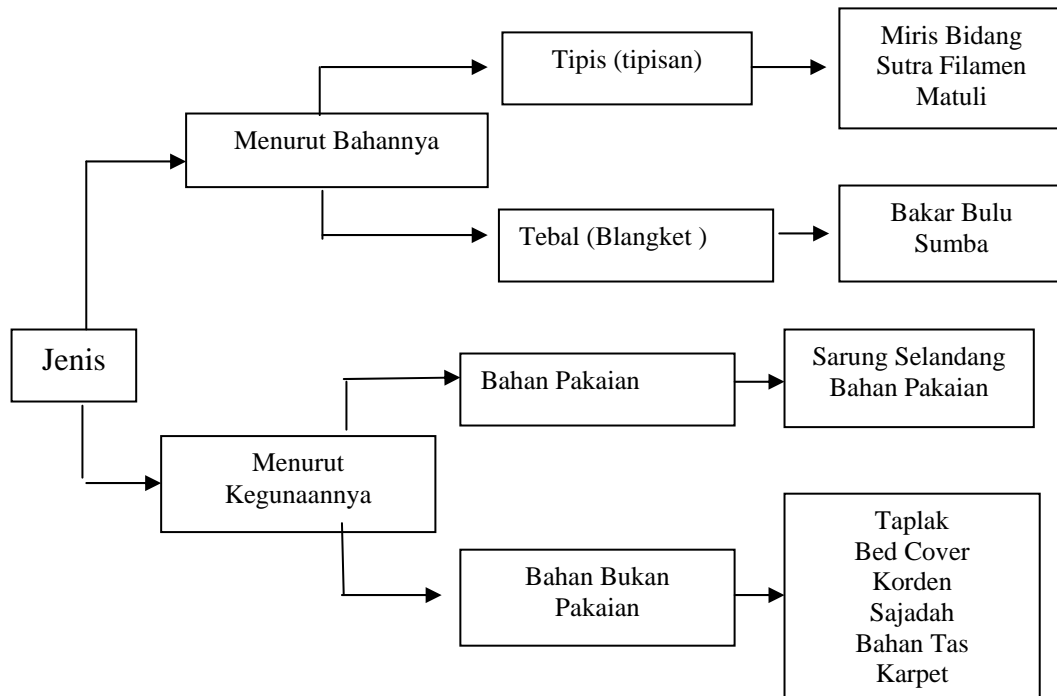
Jenis

Menurut Bahannya

Tipis (tipisan)

Miris Bidang
Sutra Filamen
Matuli

Tebal (Blangket )

Bakar Bulu
Sumba

Menurut Kegunaannya

Bahan Pakaian

Sarung Selandang
Bahan Pakaian

Bahan Bukan Pakaian

Taplak
Bed Cover
Korden
Sajadah
Bahan Tas
Karpet